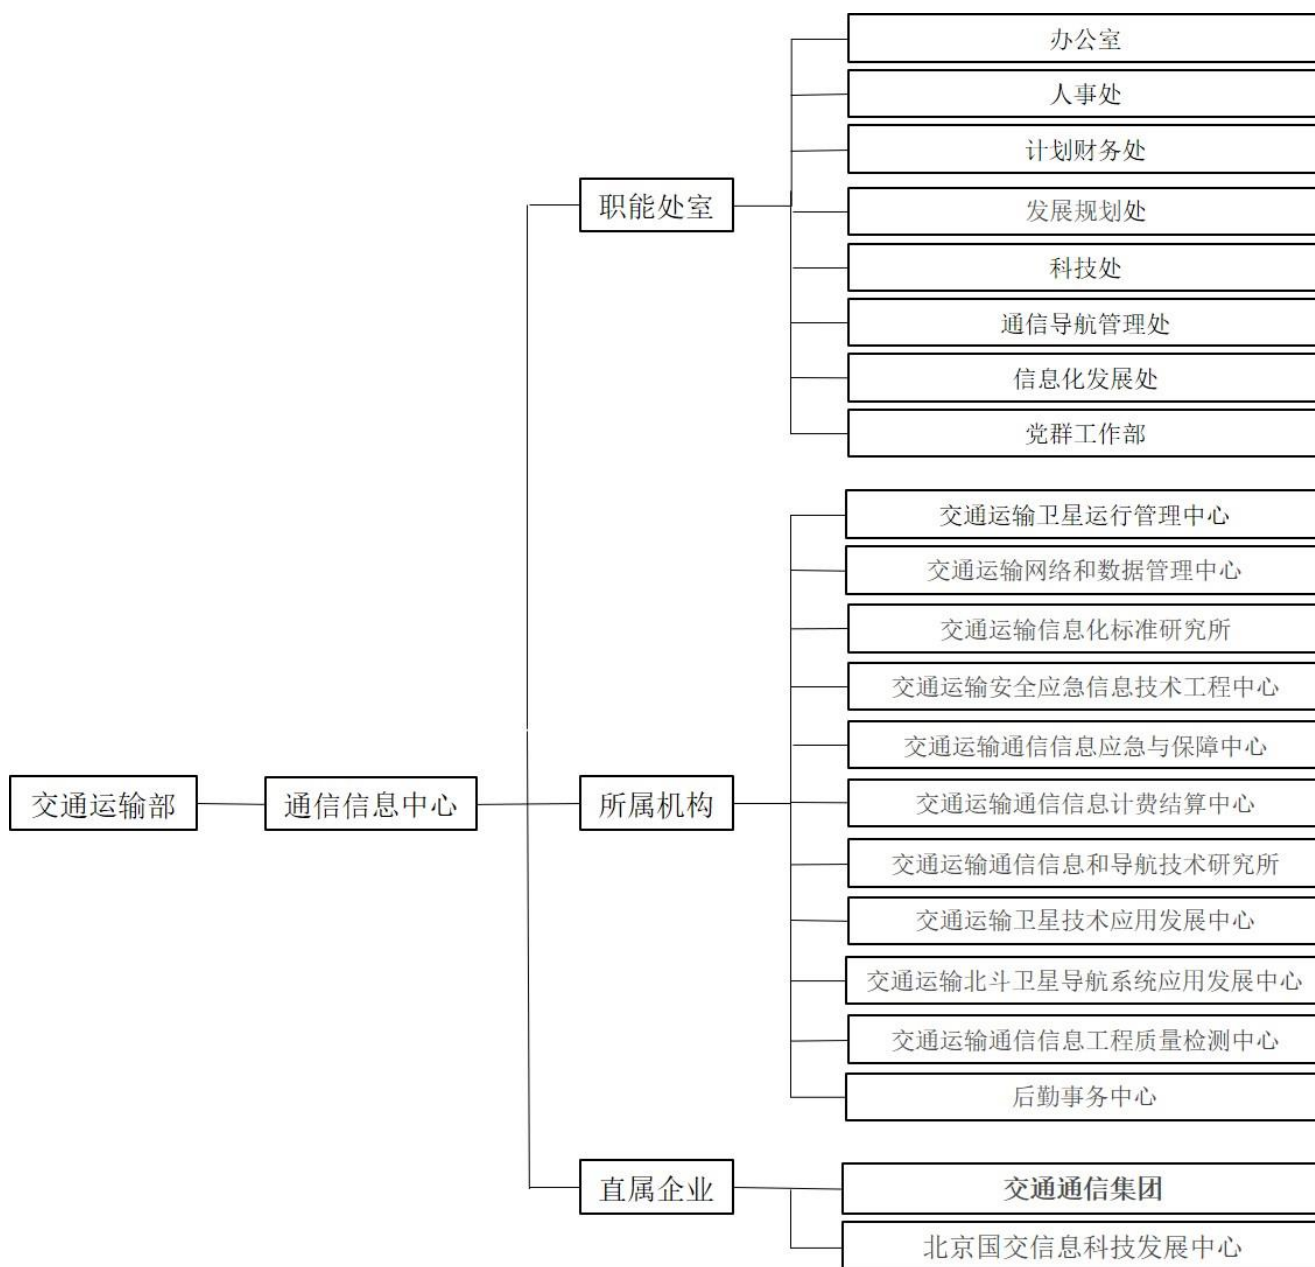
交通运输部

通信信息中心

职能处室

办公室

人事处

计划财务处

发展规划处

科技处

通信导航管理处

信息化发展处

党群工作部

所属机构

交通运输卫星运行管理中心

交通运输网络和数据管理中心

交通运输信息化标准研究所

交通运输安全应急信息技术工程中心

交通运输通信信息应急与保障中心

交通运输通信信息计费结算中心

交通运输通信信息和导航技术研究所

交通运输卫星技术应用发展中心

交通运输北斗卫星导航系统应用发展中心

交通运输通信信息工程质量检测中心

后勤事务中心

直属企业

交通通信集团

北京国交信息科技发展中心